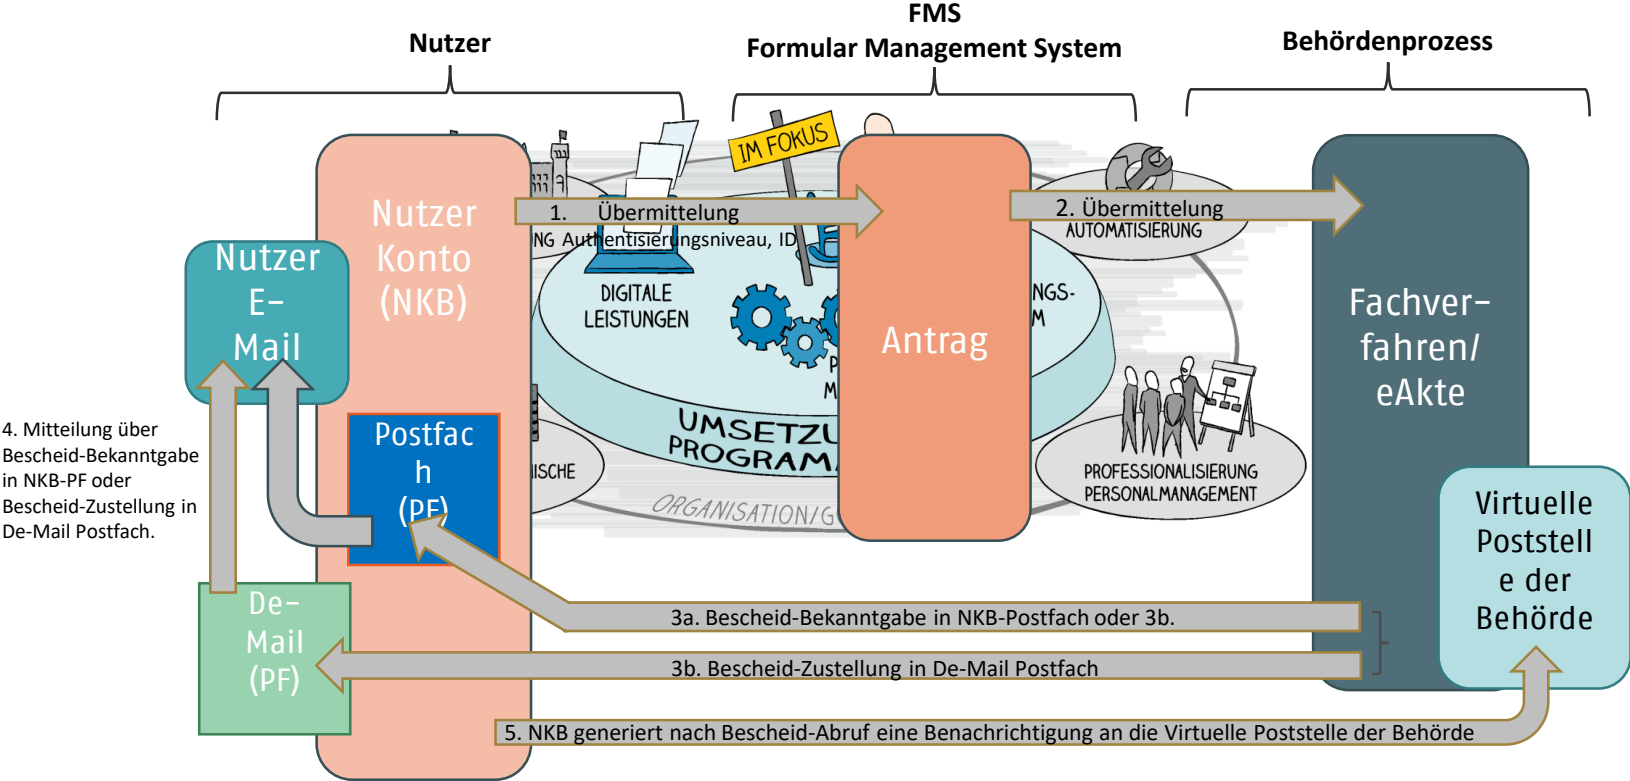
FMS
Formular Management System

Nutzer

Behördenprozess

Nutzer E-Mail

Nutzer Konto (NKB)

Postfach (PF)

De-Mail (PF)

1. Übermittelung

NG Authentisierungsniveau, ID

IM FOKUS

DIGITALE LEISTUNGEN

UMSETZU PROGRAM

ISCHE

ORGANISATION/G

Antrag

2. Übermittelung

AUTOMATISIERUNG

NGS- M

PROFESSIONALISIERUNG PERSONALMANAGEMENT

Fachverfahren/ eAkte

Virtuelle Poststelle der Behörde

4. Mitteilung über Bescheid-Bekanntgabe in NKB-PF oder Bescheid-Zustellung in De-Mail Postfach.

3a. Bescheid-Bekanntgabe in NKB-Postfach oder 3b.

3b. Bescheid-Zustellung in De-Mail Postfach

5. NKB generiert nach Bescheid-Abruf eine Benachrichtigung an die Virtuelle Poststelle der Behörde